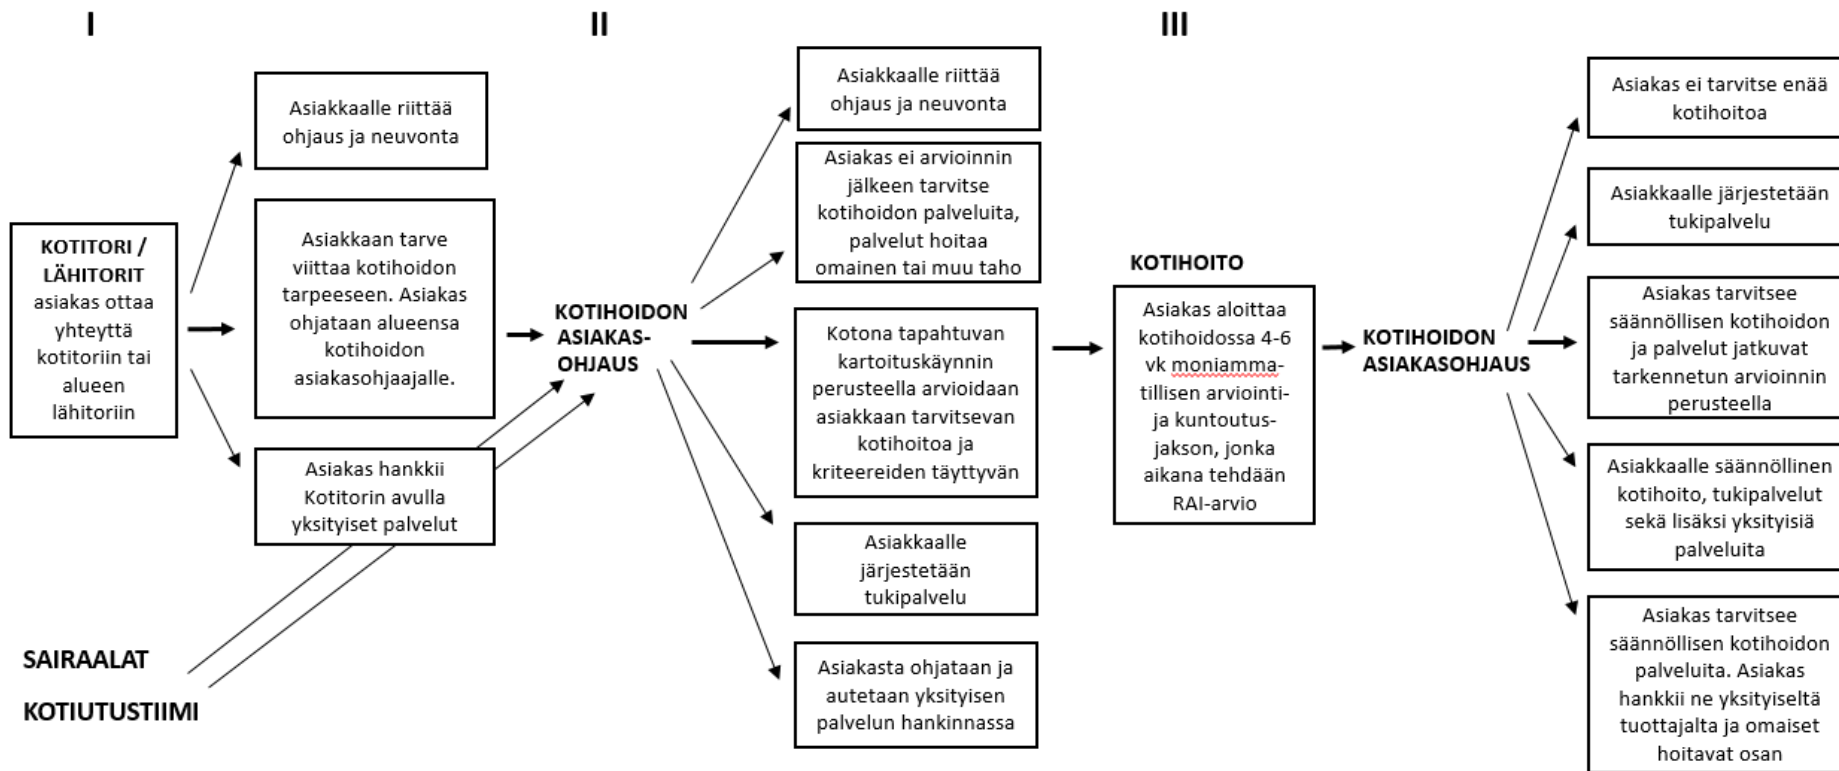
I

II

III

KOTITORI / LÄHITORIT asiakas ottaa yhteyttä kotitoriin tai alueen lähitoriin

Asiakkaalle riittää ohjaus ja neuvonta

Asiakkaan tarve viittaa kotihoidon tarpeeseen. Asiakas ohjataan alueensa kotihoidon asiakasohjaajalle.

Asiakas hankkii Kotitorin avulla yksityiset palvelut

SAIRAALAT

KOTIUTUSTIIMI

KOTIHOIDON ASIAKAS-OHJAUS

Asiakkaalle riittää ohjaus ja neuvonta

Asiakas ei arvioinnin jälkeen tarvitse kotihoidon palveluita, palvelut hoitaa omainen tai muu taho

Kotona tapahtuvan kartoituskäynnin perusteella arvioidaan asiakkaan tarvitsevan kotihoitoa ja kriteereiden täyttyvän

Asiakkaalle järjestetään tukipalvelu

Asiakasta ohjataan ja autetaan yksityisen palvelun hankinnassa

KOTIHOITO

Asiakas aloittaa kotihoidossa 4-6 vk moniammatillisen arviointi- ja kuntoutusjakson, jonka aikana tehdään RAI-arvio

KOTIHOIDON ASIAKASOHJAUS

Asiakas ei tarvitse enää kotihoitoa

Asiakkaalle järjestetään tukipalvelu

Asiakas tarvitsee säännöllisen kotihoidon ja palvelut jatkuvat tarkennetun arvioinnin perusteella

Asiakkaalle säännöllinen kotihoito, tukipalvelut sekä lisäksi yksityisiä palveluita

Asiakas tarvitsee säännöllisen kotihoidon palveluita. Asiakas hankkii ne yksityiseltä tuottajalta ja omaiset hoitavat osan